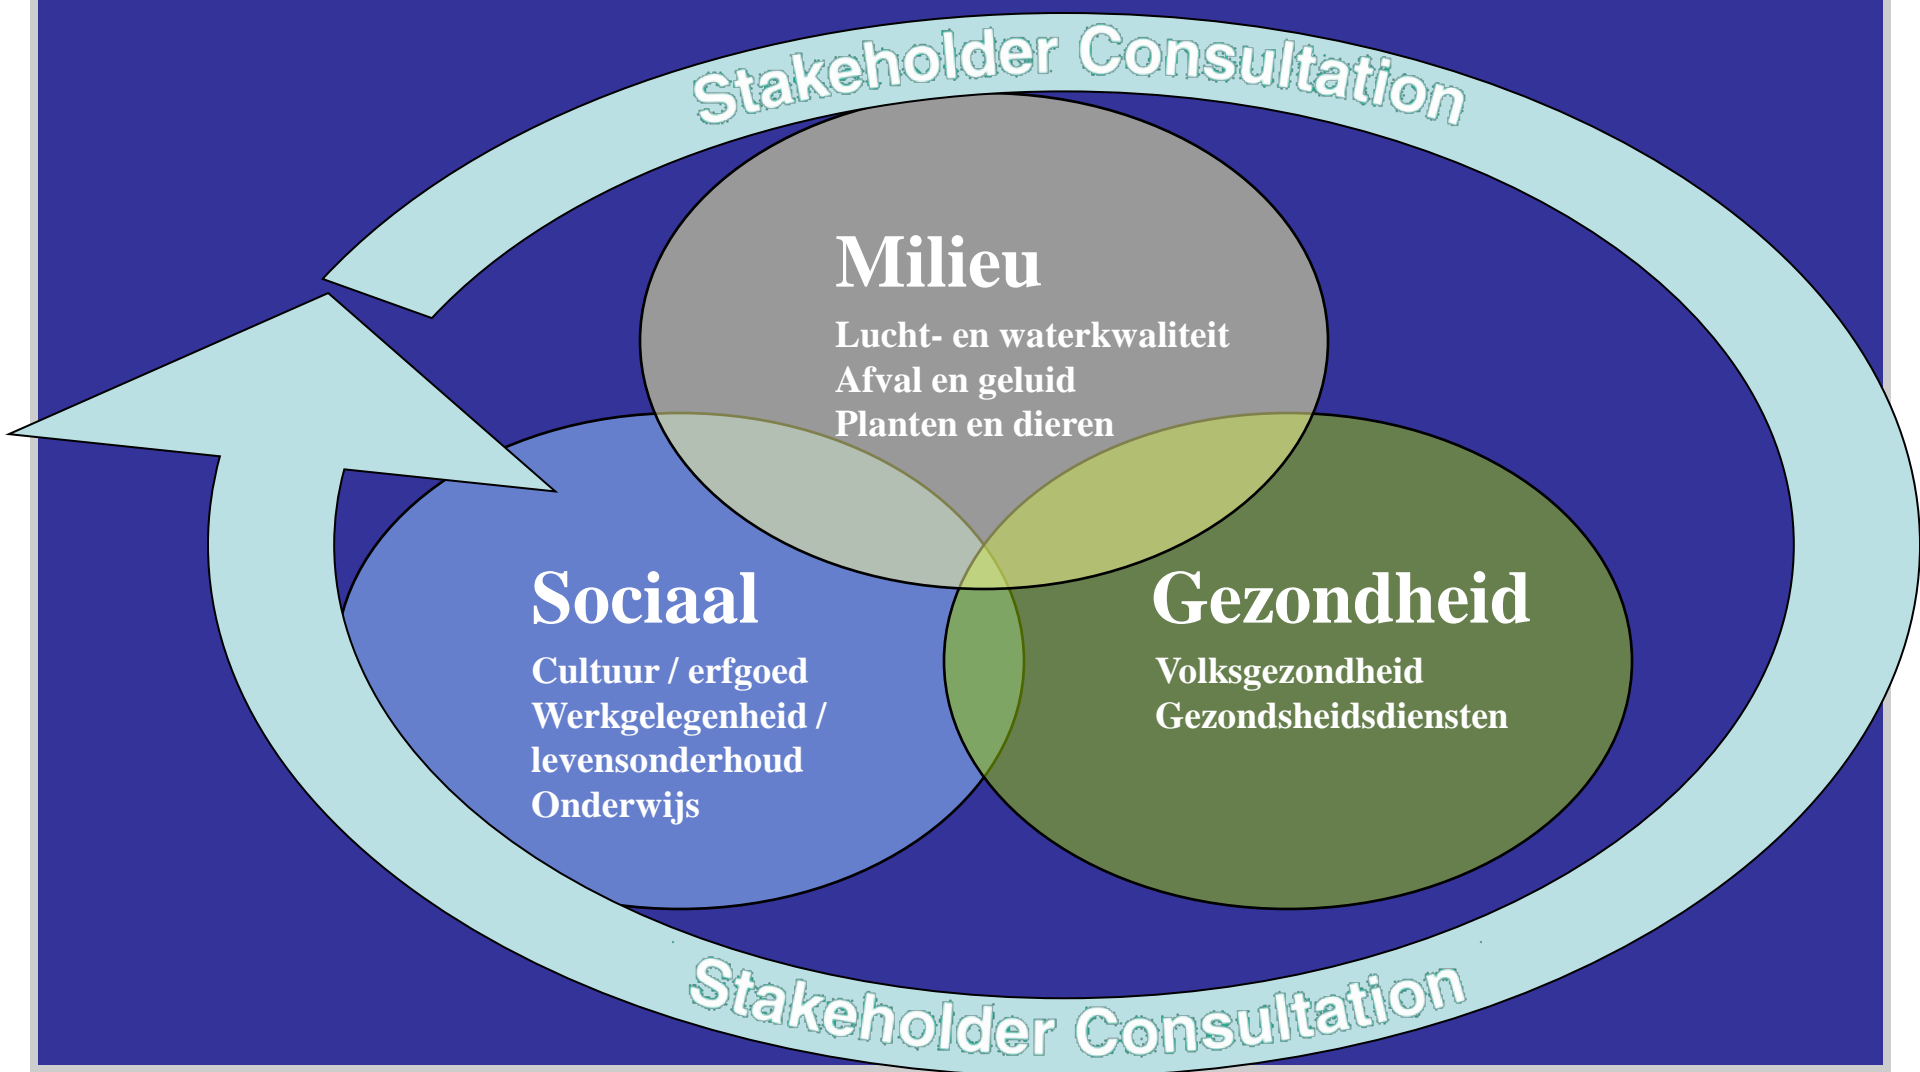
Stakeholder Consultation

Milieu
Lucht- en waterkwaliteit
Afval en geluid
Planten en dieren

Sociaal
Cultuur / erfgoed
Werkgelegenheid / levensonderhoud
Onderwijs

Gezondheid
Volksgezondheid
Gezondsheidsdiensten

Stakeholder Consultation